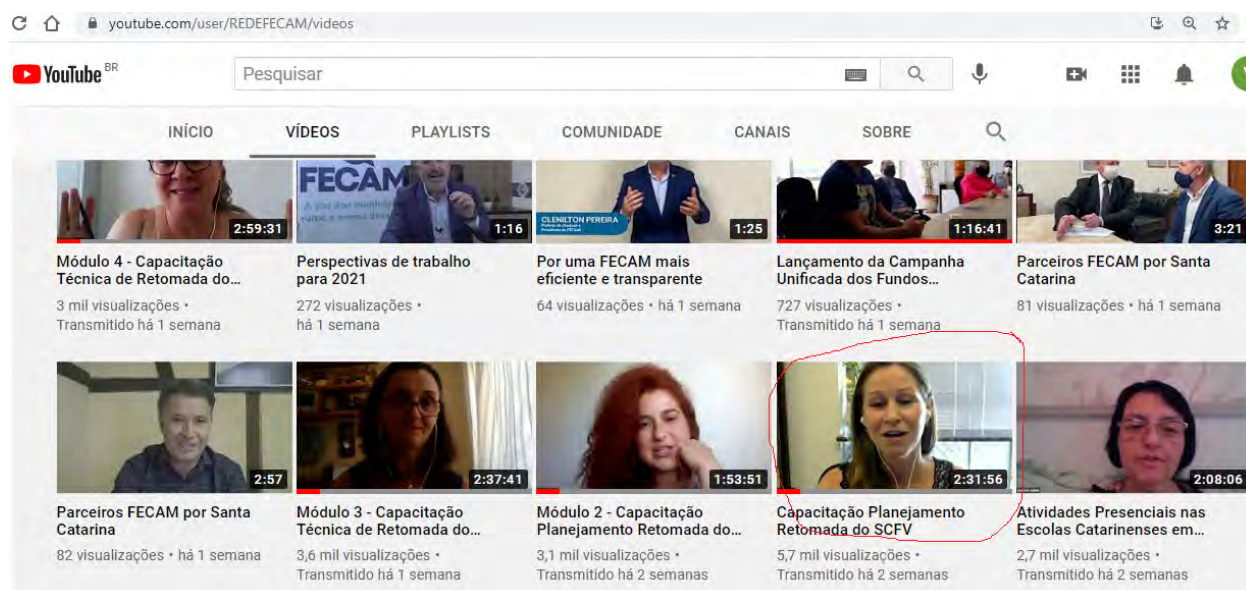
youtube.com/user/REDEFECAM/videos

YouTube BR

Pesquisar

INÍCIO VÍDEOS PLAYLISTS COMUNIDADE CANAIS SOBRE

2:59:31
Módulo 4 - Capacitação Técnica de Retomada do...
3 mil visualizações • Transmitido há 1 semana

FECAM
1:16
Perspectivas de trabalho para 2021
272 visualizações • há 1 semana

CLENILTON PEREIRA
1:25
Por uma FECAM mais eficiente e transparente
64 visualizações • há 1 semana

1:16:41
Lançamento da Campanha Unificada dos Fundos...
727 visualizações • Transmitido há 1 semana

3:21
Parceiros FECAM por Santa Catarina
81 visualizações • há 1 semana

2:57
Parceiros FECAM por Santa Catarina
82 visualizações • há 1 semana

2:37:41
Módulo 3 - Capacitação Técnica de Retomada do...
3,6 mil visualizações • Transmitido há 1 semana

1:53:51
Módulo 2 - Capacitação Planejamento Retomada do...
3,1 mil visualizações • Transmitido há 2 semanas

2:31:56
Capacitação Planejamento Retomada do SCFV
5,7 mil visualizações • Transmitido há 2 semanas

2:08:06
Atividades Presenciais nas Escolas Catarinenses em...
2,7 mil visualizações • Transmitido há 2 semanas